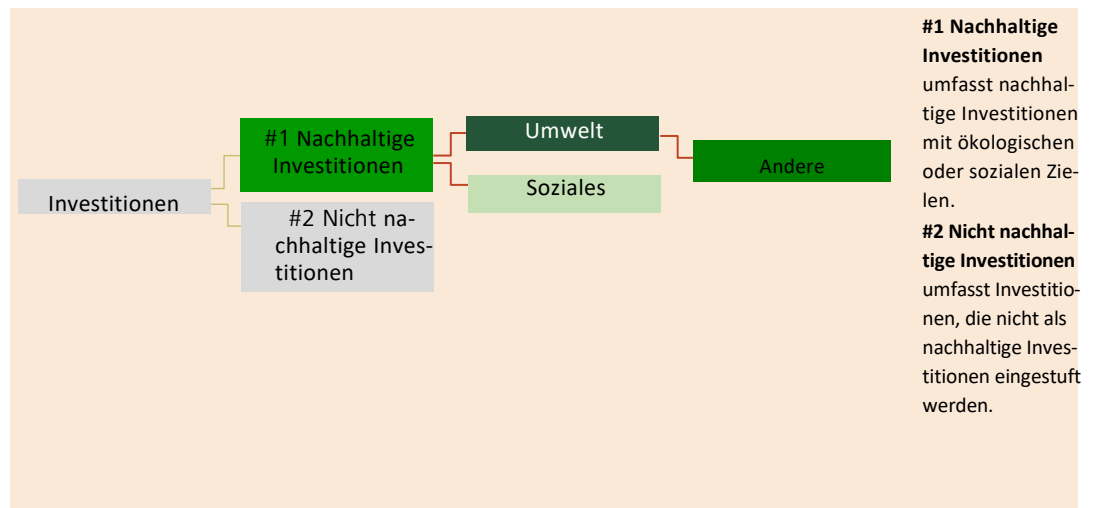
Investitionen

#1 Nachhaltige Investitionen

#2 Nicht nachhaltige Investitionen

Umwelt

Soziales

Andere

**#1 Nachhaltige Investitionen** umfasst nachhaltige Investitionen mit ökologischen oder sozialen Zielen.

**#2 Nicht nachhaltige Investitionen** umfasst Investitionen, die nicht als nachhaltige Investitionen eingestuft werden.